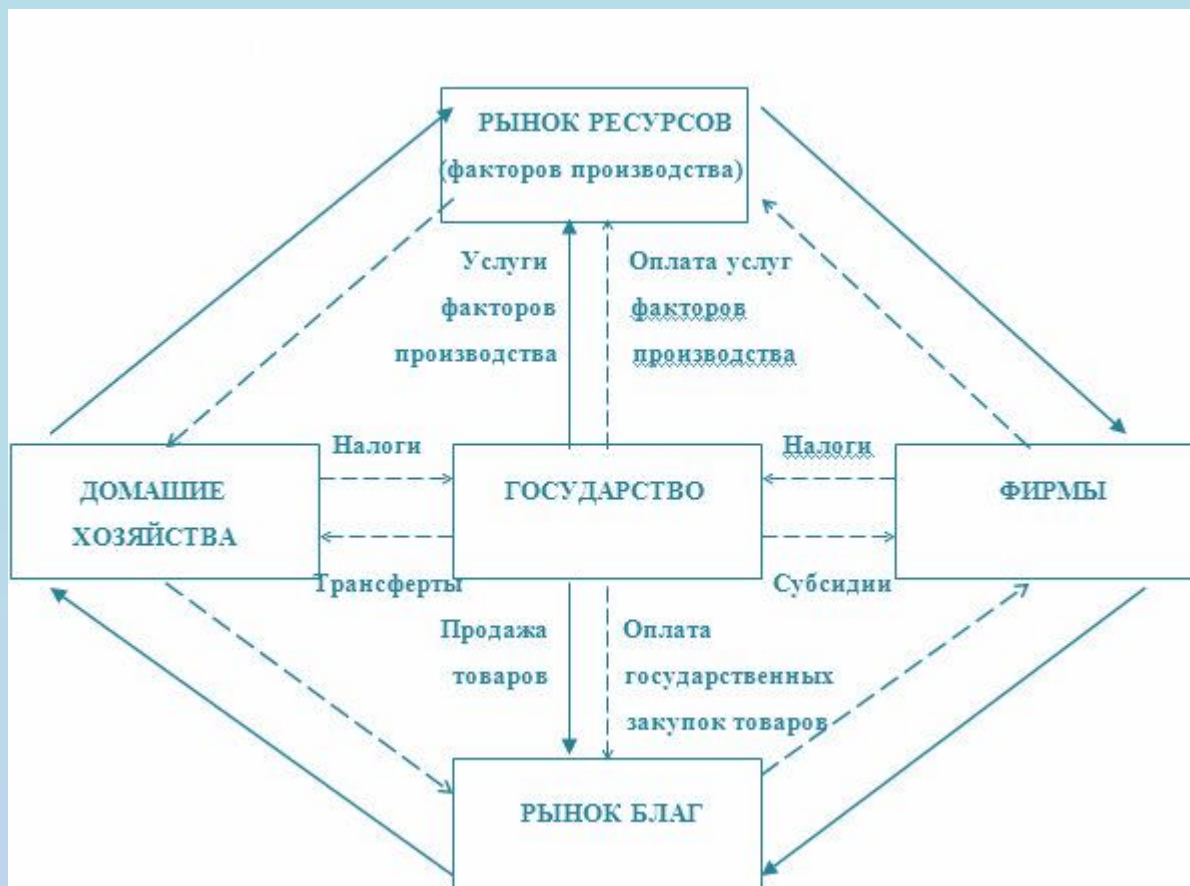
РЫНОК РЕСУРСОВ
(факторов производства)

Услуги факторов производства

Оплата услуг факторов производства

ДОМАШНИЕ ХОЗЯЙСТВА

Налоги

ГОСУДАРСТВО

Налоги

ФИРМЫ

Трансферты

Субсидии

Продажа товаров

Оплата государственных закупок товаров

РЫНОК БЛАГ